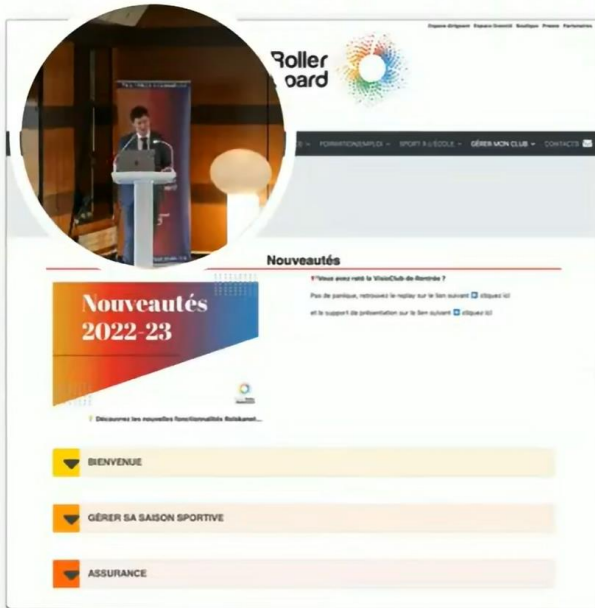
Espace dirigeant Espace licencié Boutique Presse Partenaires

Roller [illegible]oard

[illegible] FORMATION/EMPLOI SPORT À L'ÉCOLE GÉRER MON CLUB CONTACTS

Nouveautés

Vous avez raté la VisioClub de Rentrée ?

Pas de panique, retrouvez le replay sur le lien suivant cliquez ici

et le support de présentation sur le lien suivant cliquez ici

Nouveautés 2022-23

Découvrez les nouvelles fonctionnalités Rollskanet...

BIENVENUE

GÉRER SA SAISON SPORTIVE

ASSURANCE